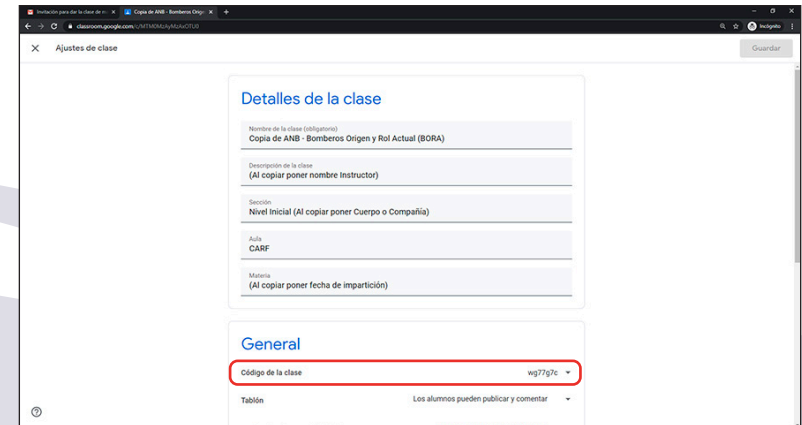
Invitación para dar la clase de... ×
Copia de ANB - Bomberos Orige... ×
+

classroom.google.com/c/MTM0MzAyMzAxOTU0

Incógnito

× Ajustes de clase

Guardar

Detalles de la clase

Nombre de la clase (obligatorio)
Copia de ANB - Bomberos Origen y Rol Actual (BORA)

Descripción de la clase
(Al copiar poner nombre Instructor)

Sección
Nivel Inicial (Al copiar poner Cuerpo o Compañía)

Aula
CARF

Materia
(Al copiar poner fecha de impartición)

General

Código de la clase
wg77g7c

Tablón
Los alumnos pueden publicar y comentar

?